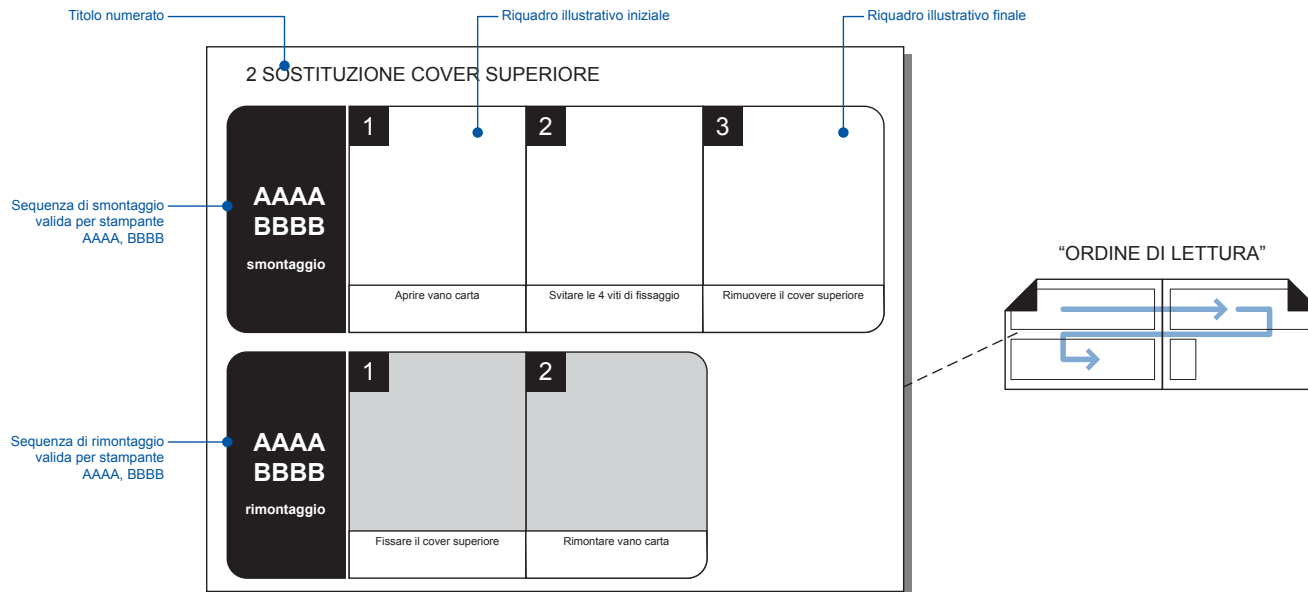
Titolo numerato

Riquadro illustrativo iniziale

Riquadro illustrativo finale

2 SOSTITUZIONE COVER SUPERIORE

Sequenza di smontaggio valida per stampante AAAA, BBBB

AAAA
BBBB
smontaggio

1
Aprire vano carta

2
Svitare le 4 viti di fissaggio

3
Rimuovere il cover superiore

"ORDINE DI LETTURA"

Sequenza di rimontaggio valida per stampante AAAA, BBBB

AAAA
BBBB
rimontaggio

1
Fissare il cover superiore

2
Rimontare vano carta